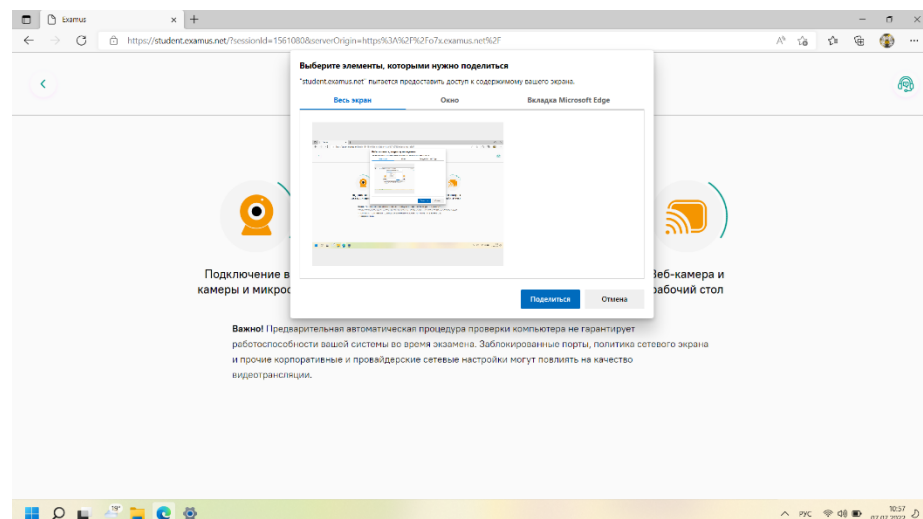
Examus
https://student.examus.net/?sessionId=1561080&serverOrigin=https%3A%2F%2Fo7x.examus.net%2F

Выберите элементы, которыми нужно поделиться
"student.examus.net" пытается предоставить доступ к содержимому вашего экрана.
Весь экран
Окно
Вкладка Microsoft Edge

Поделиться
Отмена

Подключение в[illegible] камеры и микро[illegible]

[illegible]еб-камера и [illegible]абочий стол

Важно! Предварительная автоматическая процедура проверки компьютера не гарантирует работоспособности вашей системы во время экзамена. Заблокированные порты, политика сетевого экрана и прочие корпоративные и провайдерские сетевые настройки могут повлиять на качество видеотрансляции.

19°
РУС
10:37
07.02.2022